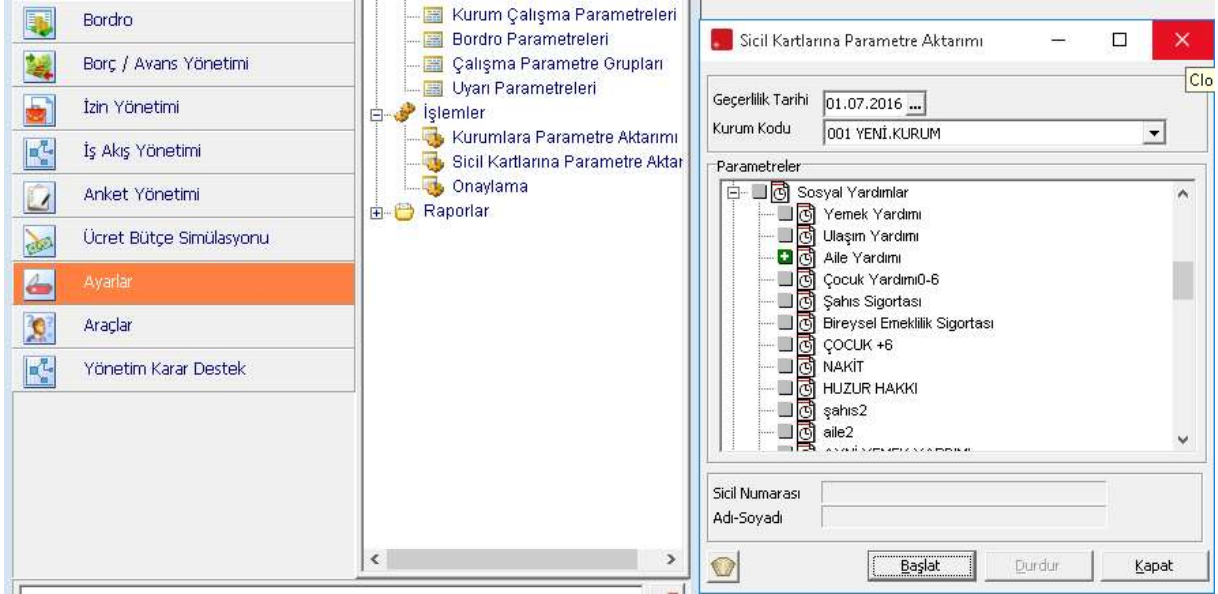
Bordro
Borç / Avans Yönetimi
İzin Yönetimi
İş Akış Yönetimi
Anket Yönetimi
Ücret Bütçe Simülasyonu
Ayarlar
Araçlar
Yönetim Karar Destek

Kurum Çalışma Parametreleri
Bordro Parametreleri
Çalışma Parametre Grupları
Uyarı Parametreleri
İşlemler
Kurumlara Parametre Aktarımı
Sicil Kartlarına Parametre Aktar
Onaylama
Raporlar

Sicil Kartlarına Parametre Aktarımı
Clo
Geçerlilik Tarihi 01.07.2016 ...
Kurum Kodu 001 YENİ.KURUM
Parametreler
Sosyal Yardımlar
Yemek Yardımı
Ulaşım Yardımı
Aile Yardımı
Çocuk Yardımı0-6
Şahıs Sigortası
Bireysel Emeklilik Sigortası
ÇOCUK +6
NAKİT
HUZUR HAKKI
şahıs2
aile2
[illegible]
Sicil Numarası
Adı-Soyadı
Başlat
Durdur
Kapat